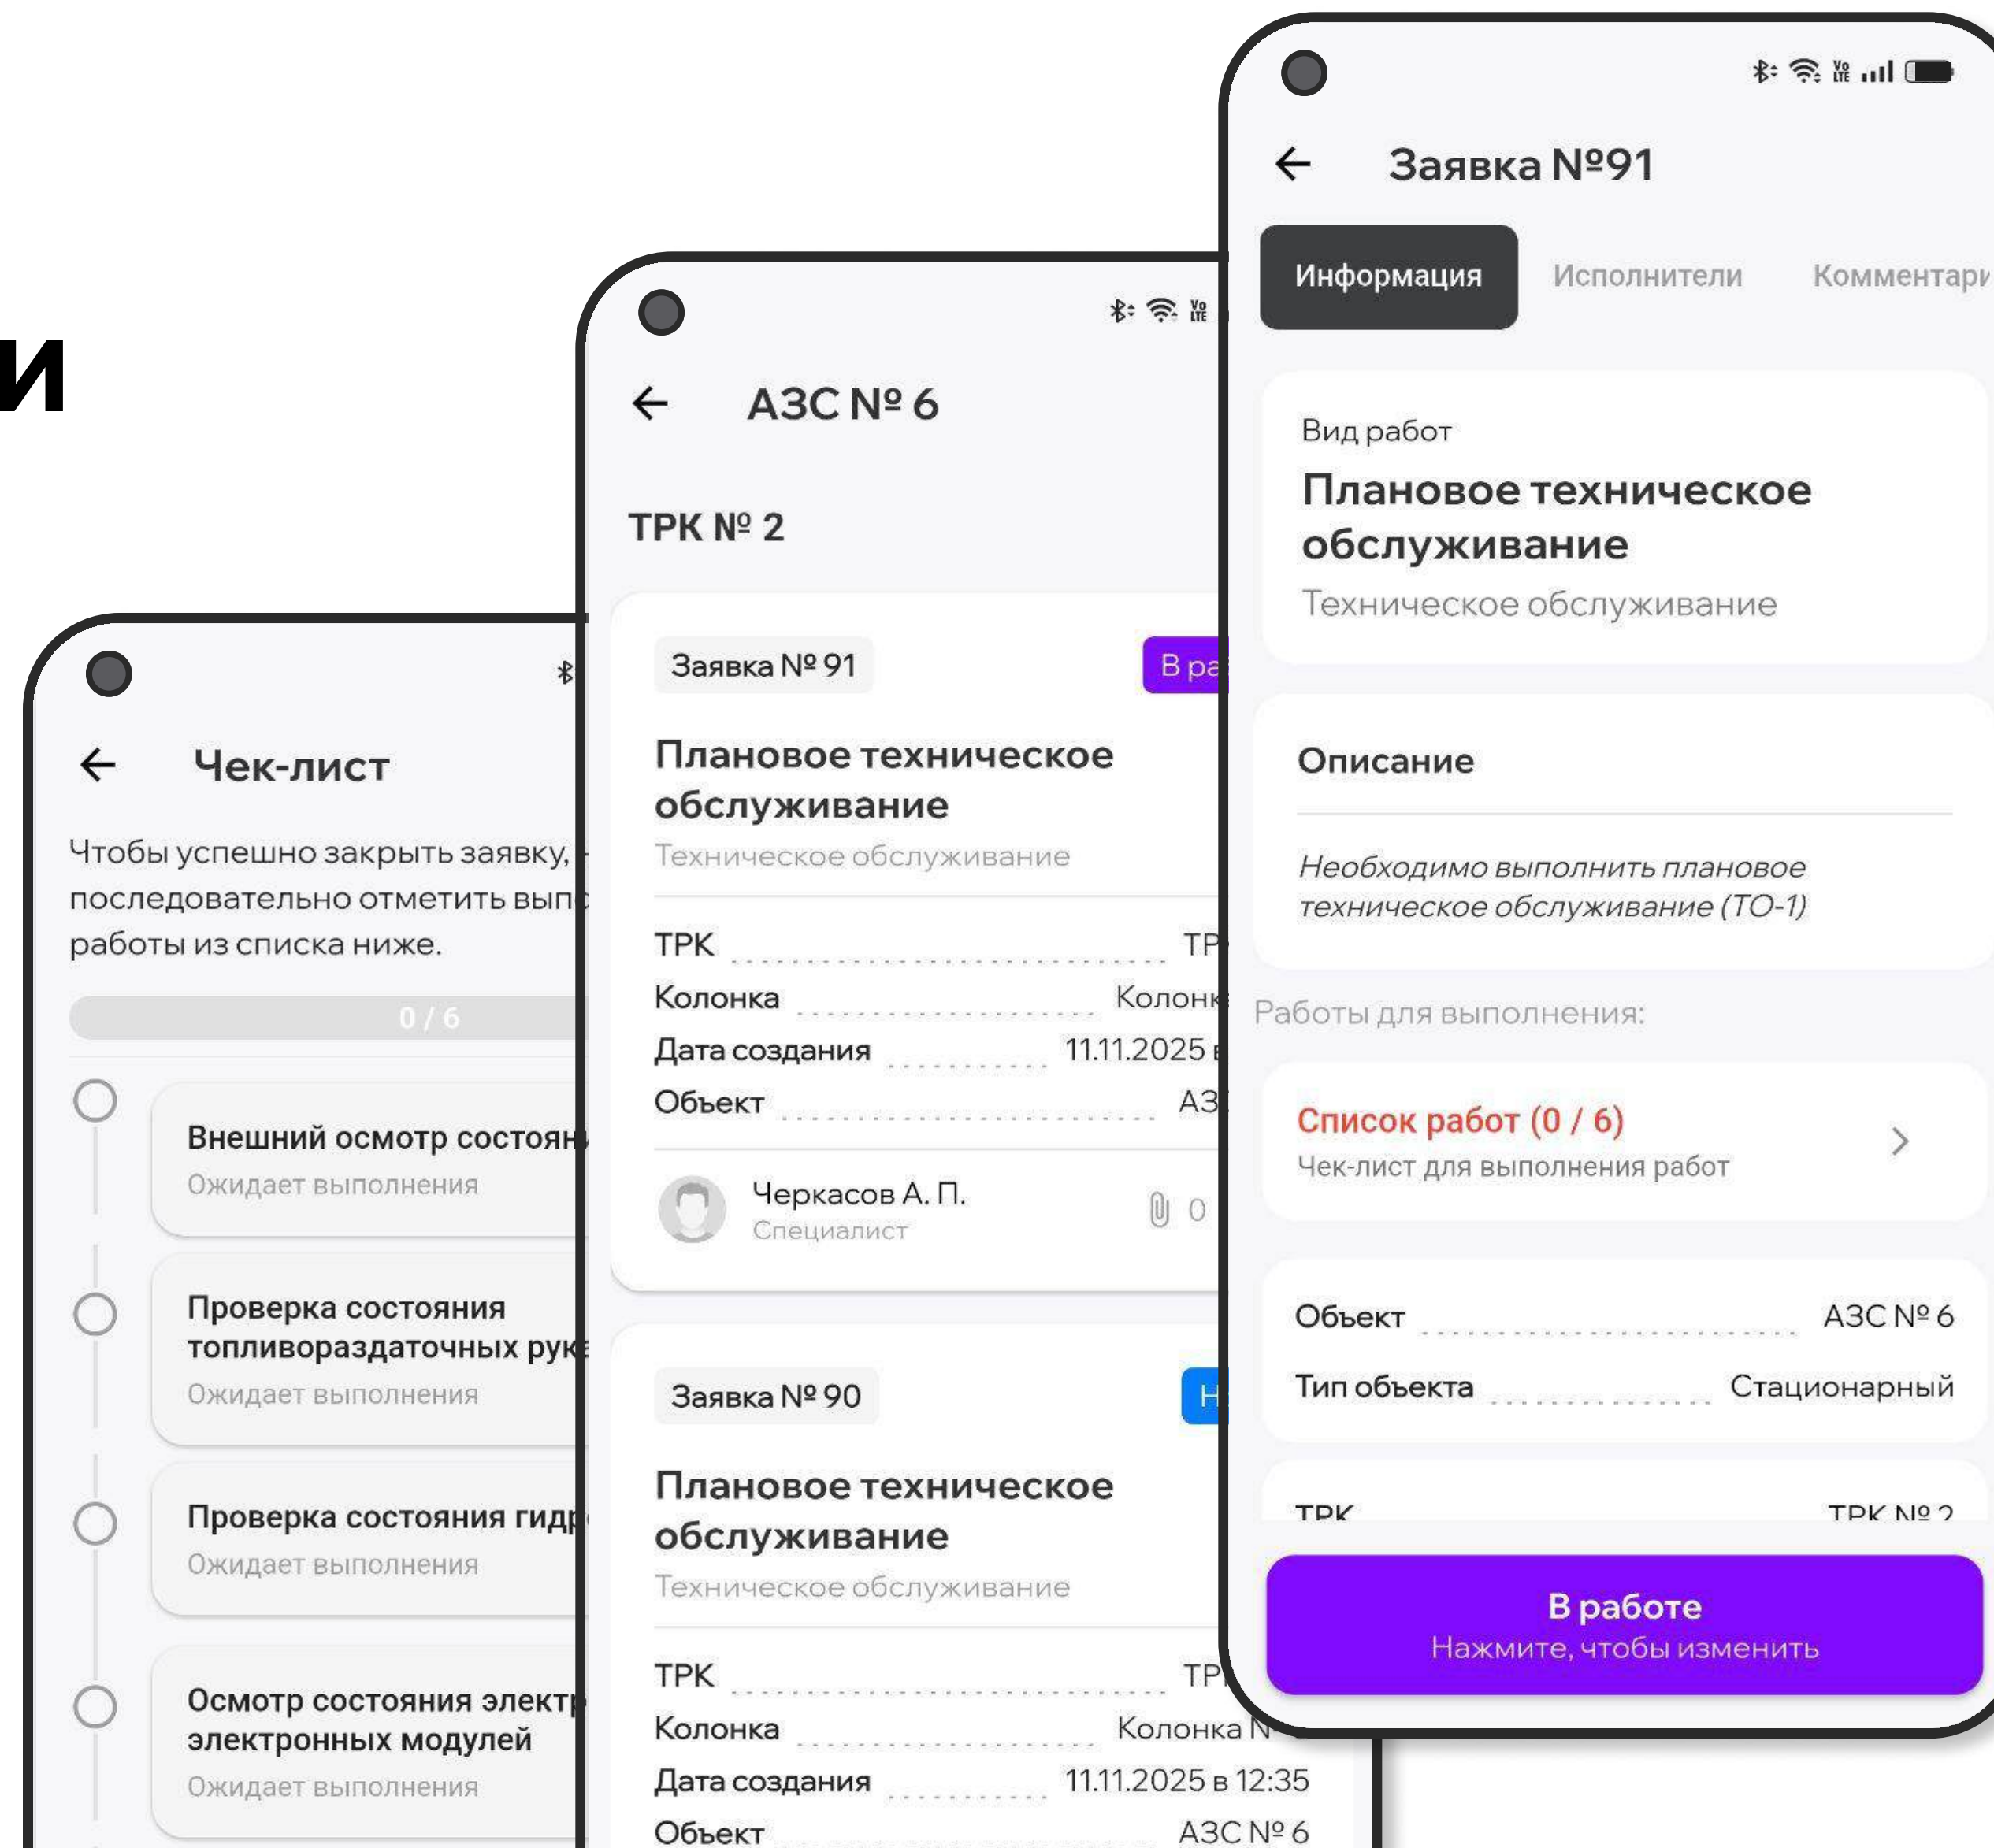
и

Чек-лист

Чтобы успешно закрыть заявку, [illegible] последовательно отметить вып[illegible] работы из списка ниже.

0 / 6

Внешний осмотр состоян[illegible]
Ожидает выполнения

Проверка состояния топливораздаточных рук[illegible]
Ожидает выполнения

Проверка состояния гид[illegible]
Ожидает выполнения

Осмотр состояния элект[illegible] электронных модулей
Ожидает выполнения

АЗС № 6

ТРК № 2

Заявка № 91
В ра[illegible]

Плановое техническое обслуживание
Техническое обслуживание

ТРК ТР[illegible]
Колонка Колонк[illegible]
Дата создания 11.11.2025 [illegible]
Объект АЗ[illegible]

Черкасов А. П.
Специалист
0

Заявка № 90
Н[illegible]

Плановое техническое обслуживание
Техническое обслуживание

ТРК ТР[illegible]
Колонка Колонка N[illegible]
Дата создания 11.11.2025 в 12:35
Объект АЗС № 6

Заявка №91

Информация
Исполнители
Комментари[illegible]

Вид работ
Плановое техническое обслуживание
Техническое обслуживание

Описание

Необходимо выполнить плановое техническое обслуживание (ТО-1)

Работы для выполнения:

Список работ (0 / 6)
Чек-лист для выполнения работ

Объект АЗС № 6
Тип объекта Стационарный

ТРК ТРК № 2

В работе
Нажмите, чтобы изменить